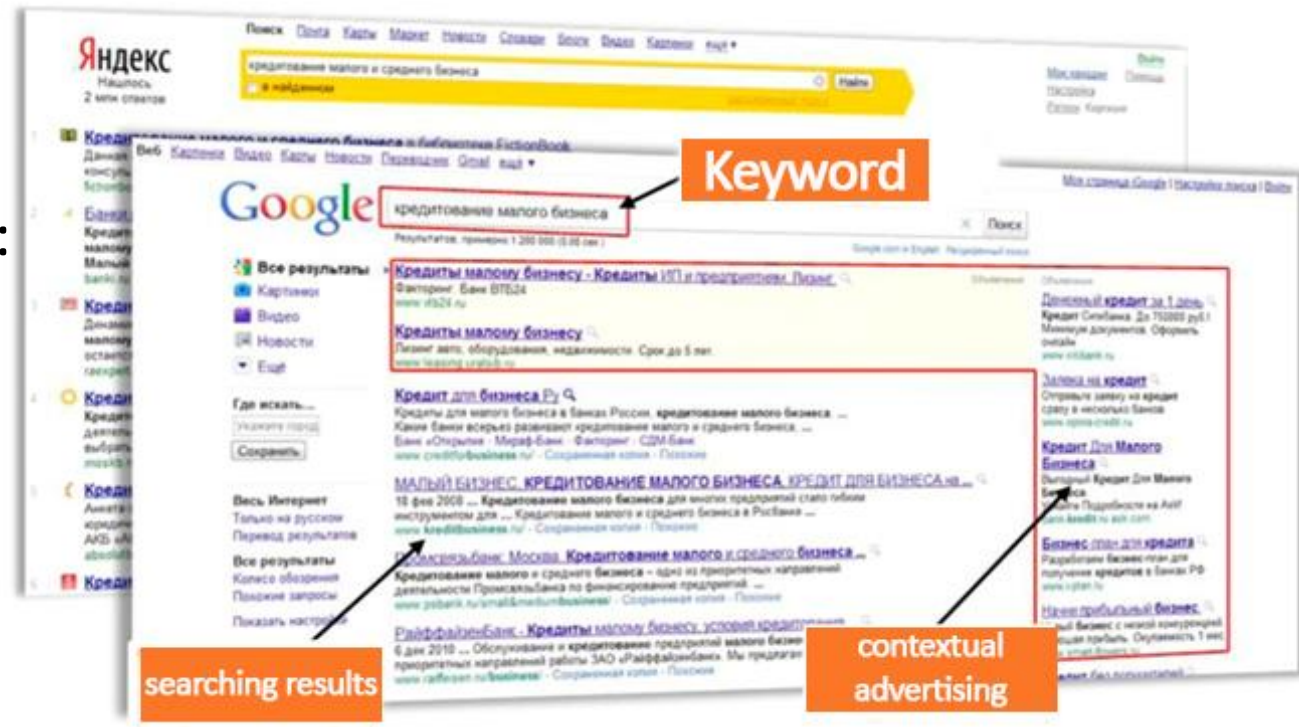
Яндекс
Нашлось
2 млн ответов

Поиск Почта Карты Маркет Новости Словари Блоги Видео Картинки ещё

кредитование малого и среднего бизнеса
Найти
в найденном

Мои находки Помощь
Настройки
Разное Картинки

Кредитование малого и среднего бизнеса в библиотеке FictionBook

Веб Картинки Видео Карты Новости Переводчик Gmail ещё

Мои страница Google | Настройки поиска | Выйти

Google

кредитование малого бизнеса
Поиск

Результатов: примерно 1 280 000 (0,05 сек.)

Keyword

Все результаты
Картинки
Видео
Новости
Ещё

Где искать...
Укажите город
Сохранить

Весь Интернет
Только на русском
Перевод результатов

Все результаты
Колесо обозрения
Похожие запросы

Показать настройки

Кредиты малому бизнесу - Кредиты ИП и предприятиям. Лизинг
Факторинг. Банк ВТБ24
www.vtb24.ru

Кредиты малому бизнесу
Лизинг авто, оборудования, недвижимости. Срок до 5 лет.
www.leasing.uralsib.ru

Объявления

Кредит для бизнеса.Ру
Кредиты для малого бизнеса в банках России. кредитование малого бизнеса. ...
Какие банки всерьез развивают кредитование малого и среднего бизнеса. ...
Банк «Открытие» · Мираф-Банк · Факторинг · СДМ-Банк
www.creditforbusiness.ru/ - Сохраненная копия - Похожие

МАЛЫЙ БИЗНЕС. КРЕДИТОВАНИЕ МАЛОГО БИЗНЕСА. КРЕДИТ ДЛЯ БИЗНЕСА на ...
10 фев 2008 ... Кредитование малого бизнеса для многих предприятий стало гибким инструментом для ... Кредитование малого и среднего бизнеса в Росбанке ...
www.kreditbusiness.ru/ - Сохраненная копия - Похожие

Промсвязьбанк: Москва. Кредитование малого и среднего бизнеса ...
Кредитование малого и среднего бизнеса – одно из приоритетных направлений деятельности Промсвязьбанка по финансированию предприятий. ...
www.psbank.ru/small&mediumbusiness/ - Сохраненная копия - Похожие

РайффайзенБанк - Кредиты малому бизнесу, условия кредитования
6 дек 2010 ... Обслуживание и кредитование предприятий малого бизнеса ... приоритетных направлений работы ЗАО «Райффайзенбанк». Мы предлагаем ...
www.raiffeisen.ru/business/ - Сохраненная копия - Похожие

Объявления

Денежный кредит за 1 день
Кредит Ситибанка. До 750000 руб.!
Минимум документов. Оформить онлайн
www.citibank.ru

Заявка на кредит
Отправьте заявку на кредит сразу в несколько банков
www.opros-credit.ru

Кредит Для Малого Бизнеса
Выгодный Кредит Для Малого Бизнеса
Узнайте Подробности на АиФ
biznes.kredit.aif.com

Бизнес-план для кредита
Разработаем бизнес-план для получения кредитов в банках РФ
www.r-plan.ru

Начни прибыльный бизнес
Новый бизнес с низкой конкуренцией приносящая прибыль. Окупаемость 1 мес
www.smart-finance.ru

searching results

contextual advertising